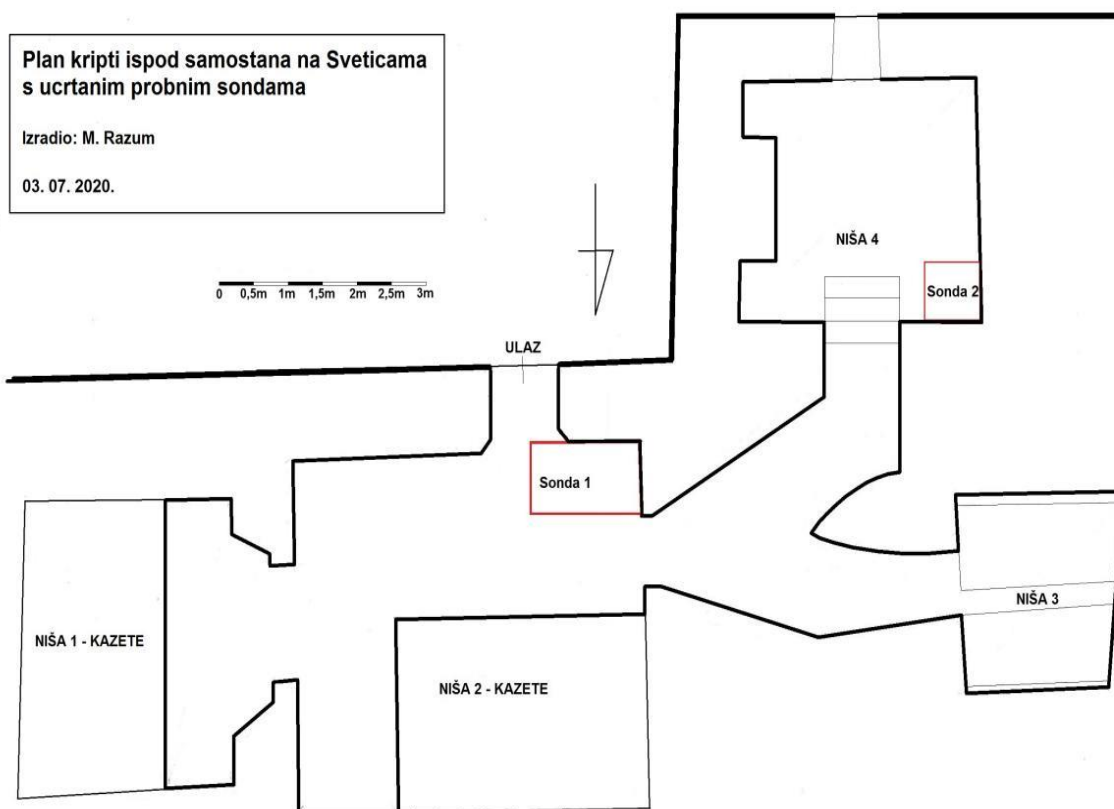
Plan kripti ispod samostana na Sveticama s ucrtanim probnim sondama

Izradio: M. Razum

03. 07. 2020.

0 0,5m 1m 1,5m 2m 2,5m 3m

NIŠA 4

Sonda 2

ULAZ

Sonda 1

NIŠA 3

NIŠA 1 - KAZETE

NIŠA 2 - KAZETE